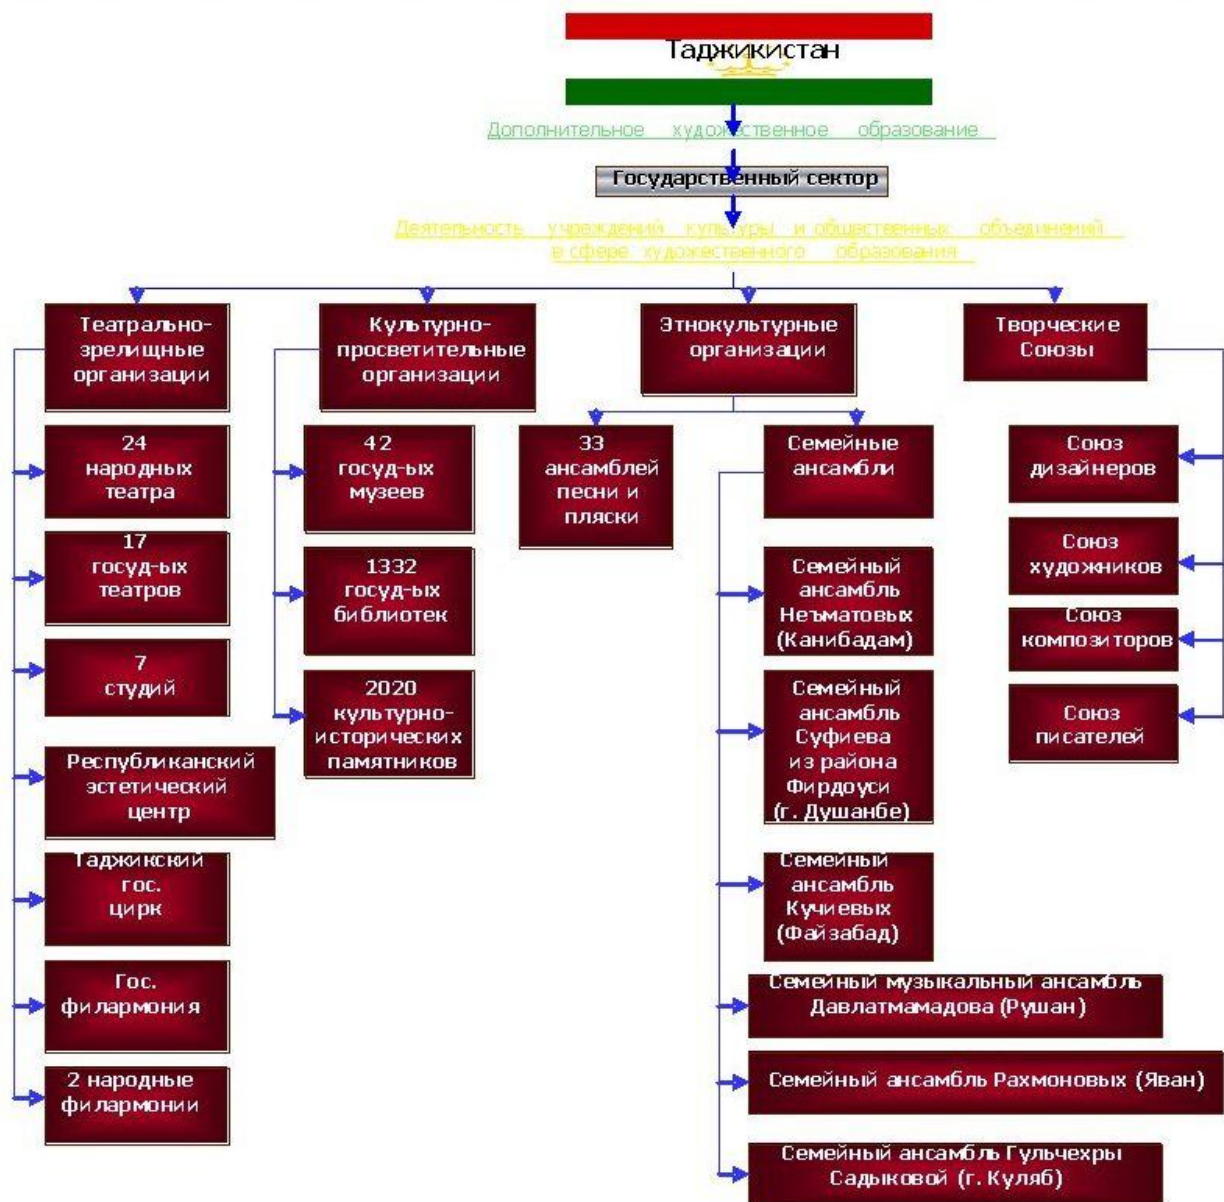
Таджикистан

Дополнительное художественное образование

Государственный сектор

Деятельность учреждений культуры и общественных объединений в сфере художественного образования

Театрально-зрелищные организации

Культурно-просветительные организации

Этнокультурные организации

Творческие Союзы

24 народных театра

17 госуд-ых театров

7 студий

Республиканский эстетический центр

Таджикский гос. цирк

Гос. филармония

2 народные филармонии

42 госуд-ых музеев

1332 госуд-ых библиотек

2020 культурно-исторических памятников

33 ансамблей песни и пляски

Семейные ансамбли

Семейный ансамбль Неъматовых (Канибадам)

Семейный ансамбль Суфиева из района Фирдоуси (г. Душанбе)

Семейный ансамбль Кучиевых (Файзабад)

Семейный музыкальный ансамбль Давлатмамадова (Рушан)

Семейный ансамбль Рахмоновых (Яван)

Семейный ансамбль Гульчехры Садыковой (г. Куляб)

Союз дизайнеров

Союз художников

Союз композиторов

Союз писателей